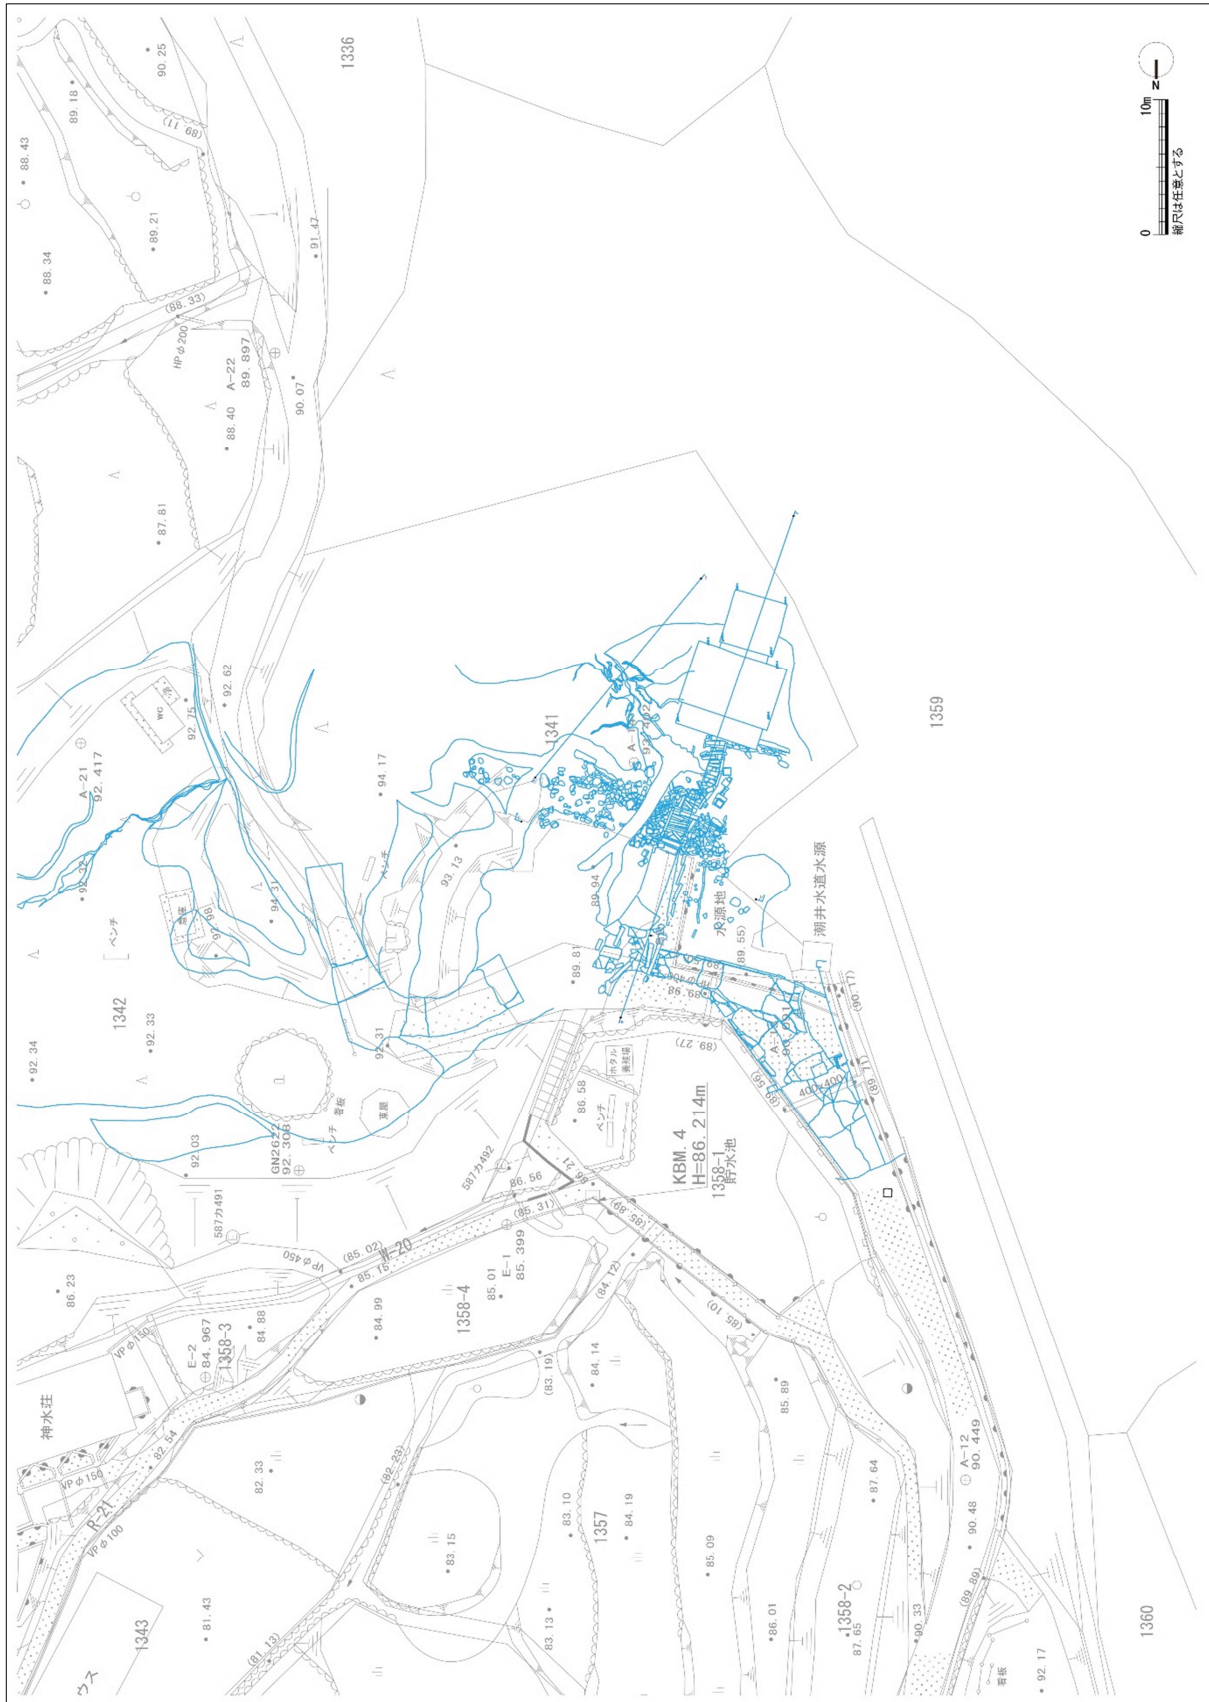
1336
90.25
89.18
88.43
(89.11)
89.21
88.34
91.47
(88.33)
HP φ200
A-22
89.897
90.07
88.40
87.81
N
0
10m
縮尺は任意とする
1359
1341
92.62
92.75
WC
A-21
92.417
94.17
92.22
94.31
93.13
89.94
ベンチ
ベンチ
92.98
水源地
潮井水道水源
(89.55)
89.8
1342
92.33
92.31
86.69
(90.17)
92.34
(89.27)
ホタル
養殖場
86.58
ベンチ
KBM.4
H=86.214m
1358-1
貯水池
A-
400×400
(89.95)
(89.
92.03
GN2622
92.308
ベンチ
看板
案内
587カ492
86.56
86.21
(85.31)
587カ491
VP φ450
(85.02)
W-20
85.15
(85.89)
(84.12)
E-1
85.399
85.01
1358-4
84.99
86.23
E-2
84.967
1358-3
84.88
VP φ150
(85.10)
84.14
(83.19)
85.89
神水荘
VP φ150
82.54
82.33
(82.23)
R-21
VP φ100
83.10
1357
84.19
83.15
85.09
87.64
A-12
90.449
90.48
81.43
1343
(81.13)
83.13
86.01
1358-2
87.65
90.33
(89.89)
92.17
1360
看板
ウス